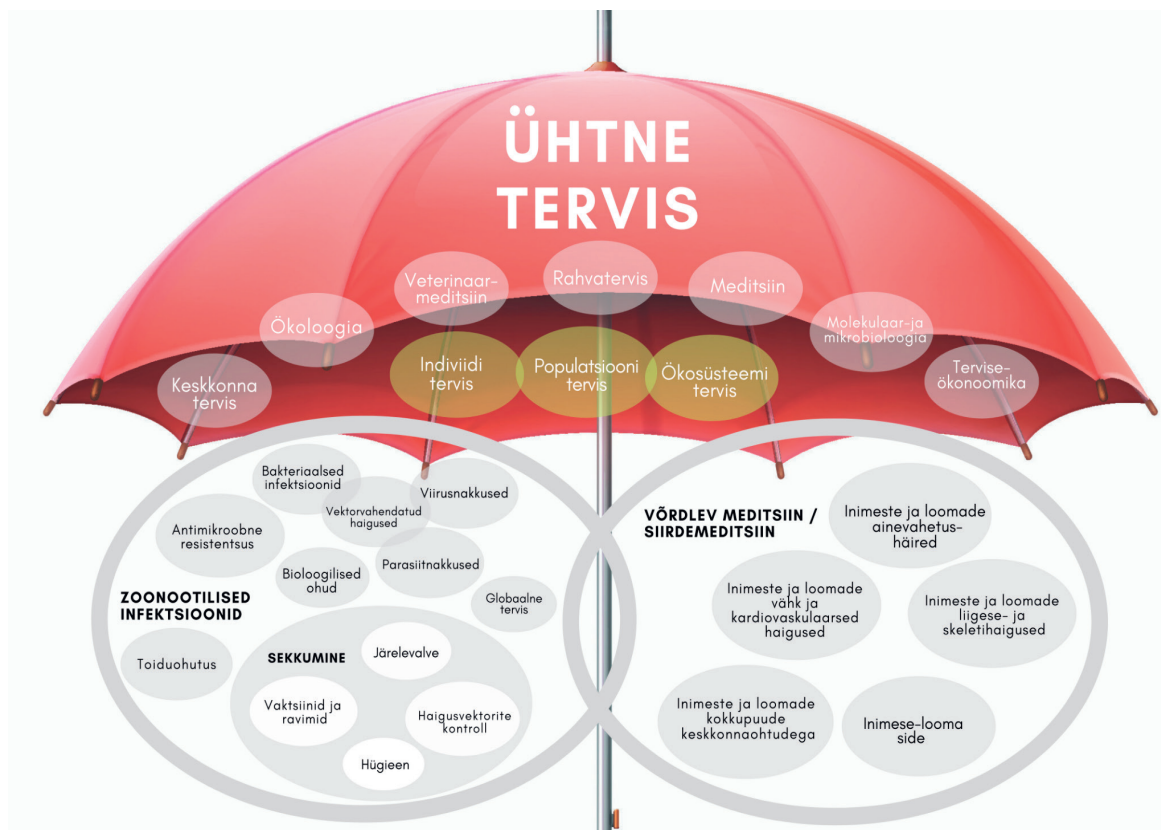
ÜHTNE TERVIS

Keskkonna tervis

Ökoloogia

Veterinaarmeditsiin

Rahvatervis

Meditsiin

Molekulaar-ja mikrobioloogia

Tervise-ökonoomika

Indiviidi tervis

Populatsiooni tervis

Ökosüsteemi tervis

Bakteriaalsed infektsioonid

Vektorvahendatud haigused

Viirusnakkused

Antimikroobne resistentsus

Bioloogilised ohud

Parasiitnakkused

Globaalne tervis

ZOONOOTILISED INFEKTSIOONID

Toiduohutus

SEKKUMINE

Järelevalve

Vaktsiinid ja ravimid

Haigusvektorite kontroll

Hügieen

VÕRDLEV MEDITSIIN / SIIRDEMEDITSIIN

Inimeste ja loomade ainevahetushäired

Inimeste ja loomade vähk ja kardiovaskulaarsed haigused

Inimeste ja loomade liigese- ja skeletihaigused

Inimeste ja loomade kokkupuude keskkonnaohtudega

Inimese-looma side